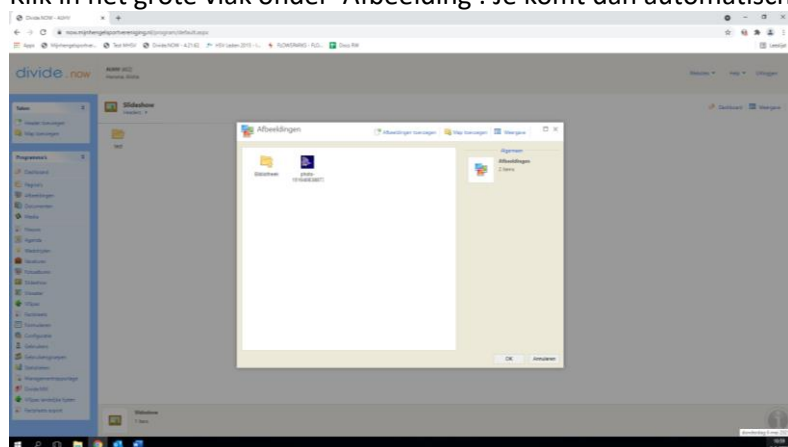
Klik in het grote vlak onder "Afbeelding". Je komt dan automatisch

divide.now

Slideshow

Afbeeldingen

Afbeeldingen toevoegen
Map toevoegen
Weergave

Slideshow
photo-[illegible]

Algemeen
Afbeeldingen
2 items

OK
Annuleren

Taken
Programma's
Dashboard
Afbeeldingen
Documenten
Nieuws
Agenda
Slideshow

Dashboard
Weergave

Slideshow
1 item